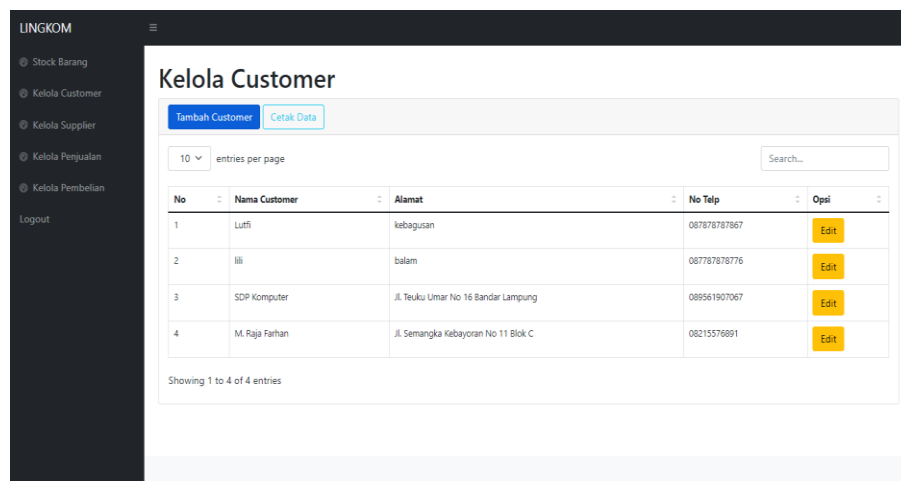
LINGKOM

Stock Barang
Kelola Customer
Kelola Supplier
Kelola Penjualan
Kelola Pembelian
Logout

Kelola Customer

Tambah Customer
Cetak Data

10 entries per page

Search...

| No | Nama Customer | Alamat | No Telp | Opsi |
|---|---|---|---|---|
| 1 | Lutfi | kebagusan | 087878787867 | Edit |
| 2 | lili | balam | 087787878776 | Edit |
| 3 | SDP Komputer | Jl. Teuku Umar No 16 Bandar Lampung | 089561907067 | Edit |
| 4 | M. Raja Farhan | Jl. Semangka Kebayoran No 11 Blok C | 08215576891 | Edit |

Showing 1 to 4 of 4 entries